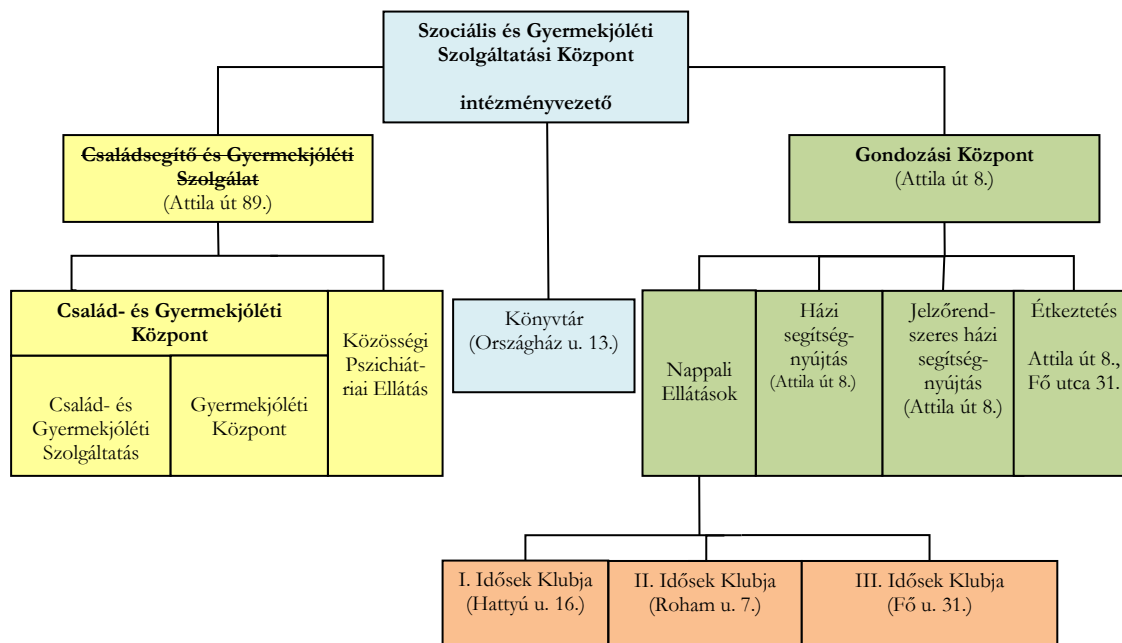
Szociális és Gyermekjóléti Szolgáltatási Központ

intézményvezető

~~Családsegítő és Gyermekjóléti Szolgálat~~
(Attila út 89.)

Gondozási Központ
(Attila út 8.)

Család- és Gyermekjóléti Központ

Család- és Gyermekjóléti Szolgáltatás

Gyermekjóléti Központ

Közösségi Pszichiátriai Ellátás

Könyvtár
(Országház u. 13.)

Nappali Ellátások

Házi segítségnyújtás
(Attila út 8.)

Jelzőrendszeres házi segítségnyújtás
(Attila út 8.)

Étkeztetés

Attila út 8., Fő utca 31.

I. Idősek Klubja
(Hattyú u. 16.)

II. Idősek Klubja
(Roham u. 7.)

III. Idősek Klubja
(Fő u. 31.)